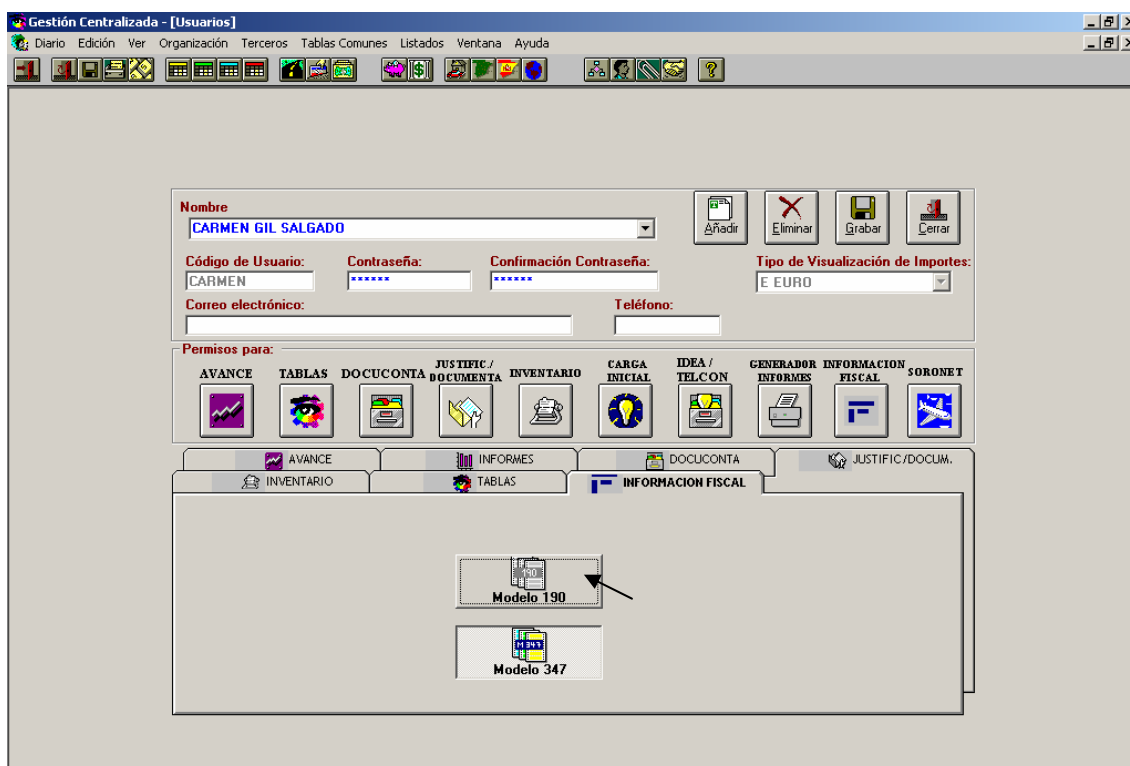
Gestión Centralizada - [Usuarios]

Diario Edición Ver Organización Terceros Tablas Comunes Listados Ventana Ayuda

Nombre
CARMEN GIL SALGADO

Añadir Eliminar Grabar Cerrar

Código de Usuario:
CARMEN
Contraseña:
******
Confirmación Contraseña:
******
Tipo de Visualización de Importes:
E EURO

Correo electrónico:
Teléfono:

Permisos para:
AVANCE TABLAS DOCUCONTA JUSTIFIC / DOCUMENTA INVENTARIO CARGA INICIAL IDEA / TELCON GENERADOR INFORMES INFORMACION FISCAL SORONET

AVANCE INFORMES DOCUCONTA JUSTIFIC/DOCUM.
INVENTARIO TABLAS INFORMACION FISCAL

190
Modelo 190

M 347
Modelo 347